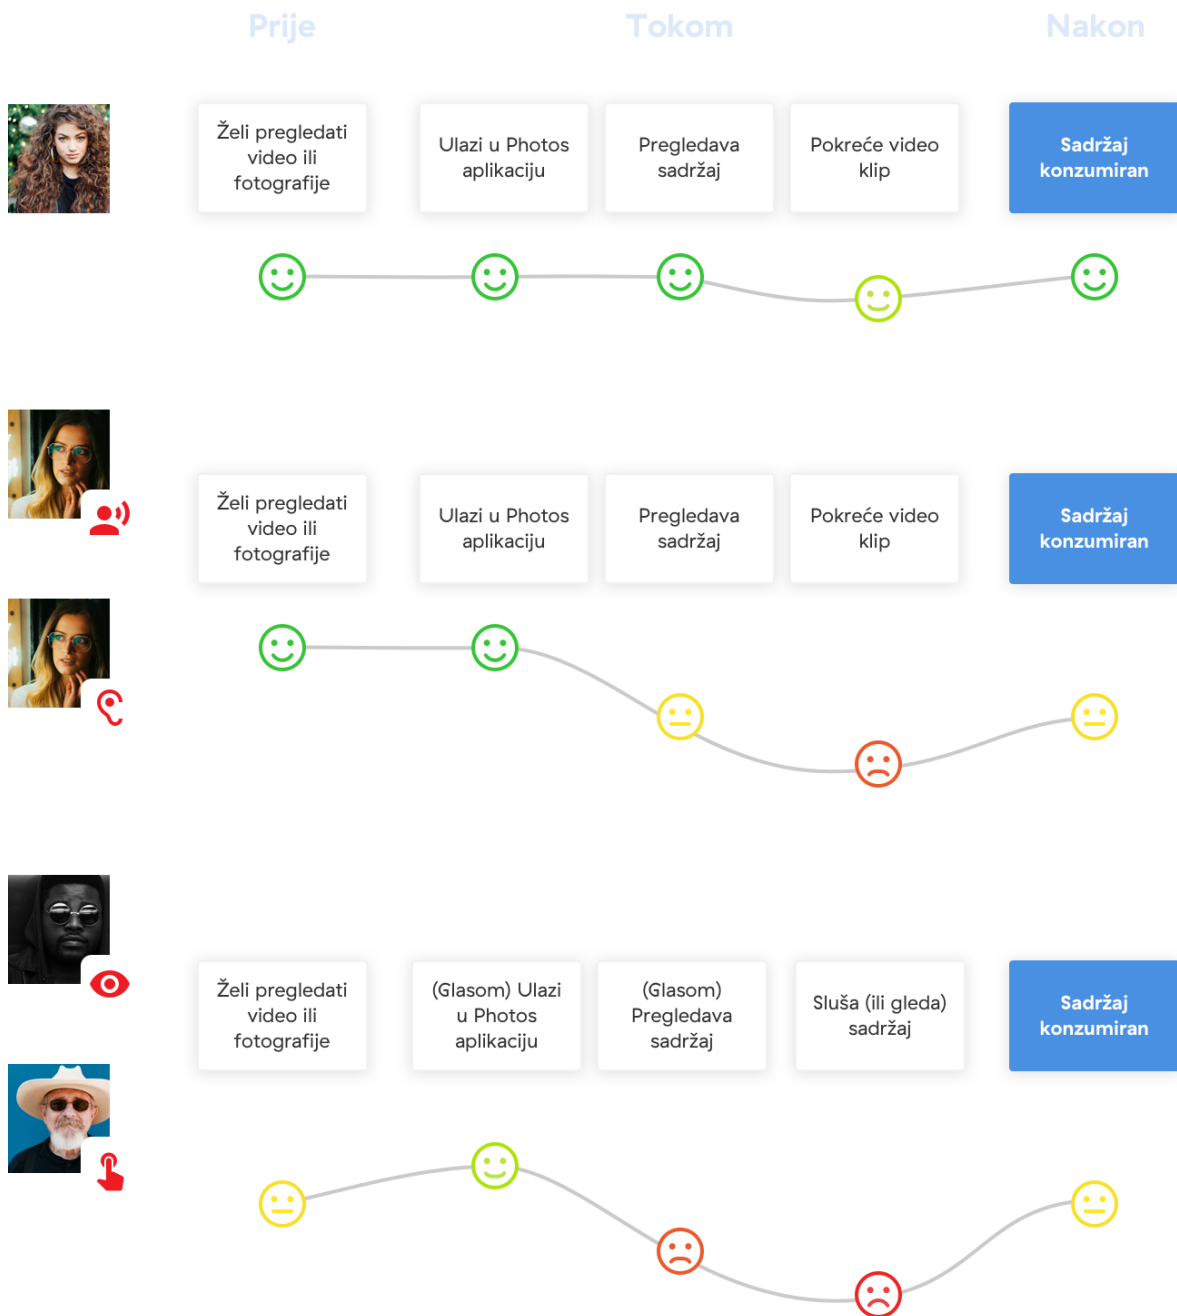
Prije Tokom Nakon

Želi pregledati video ili fotografije

Ulazi u Photos aplikaciju

Pregledava sadržaj

Pokreće video klip

Sadržaj konzumiran

Želi pregledati video ili fotografije

Ulazi u Photos aplikaciju

Pregledava sadržaj

Pokreće video klip

Sadržaj konzumiran

Želi pregledati video ili fotografije

(Glasom) Ulazi u Photos aplikaciju

(Glasom) Pregledava sadržaj

Sluša (ili gleda) sadržaj

Sadržaj konzumiran